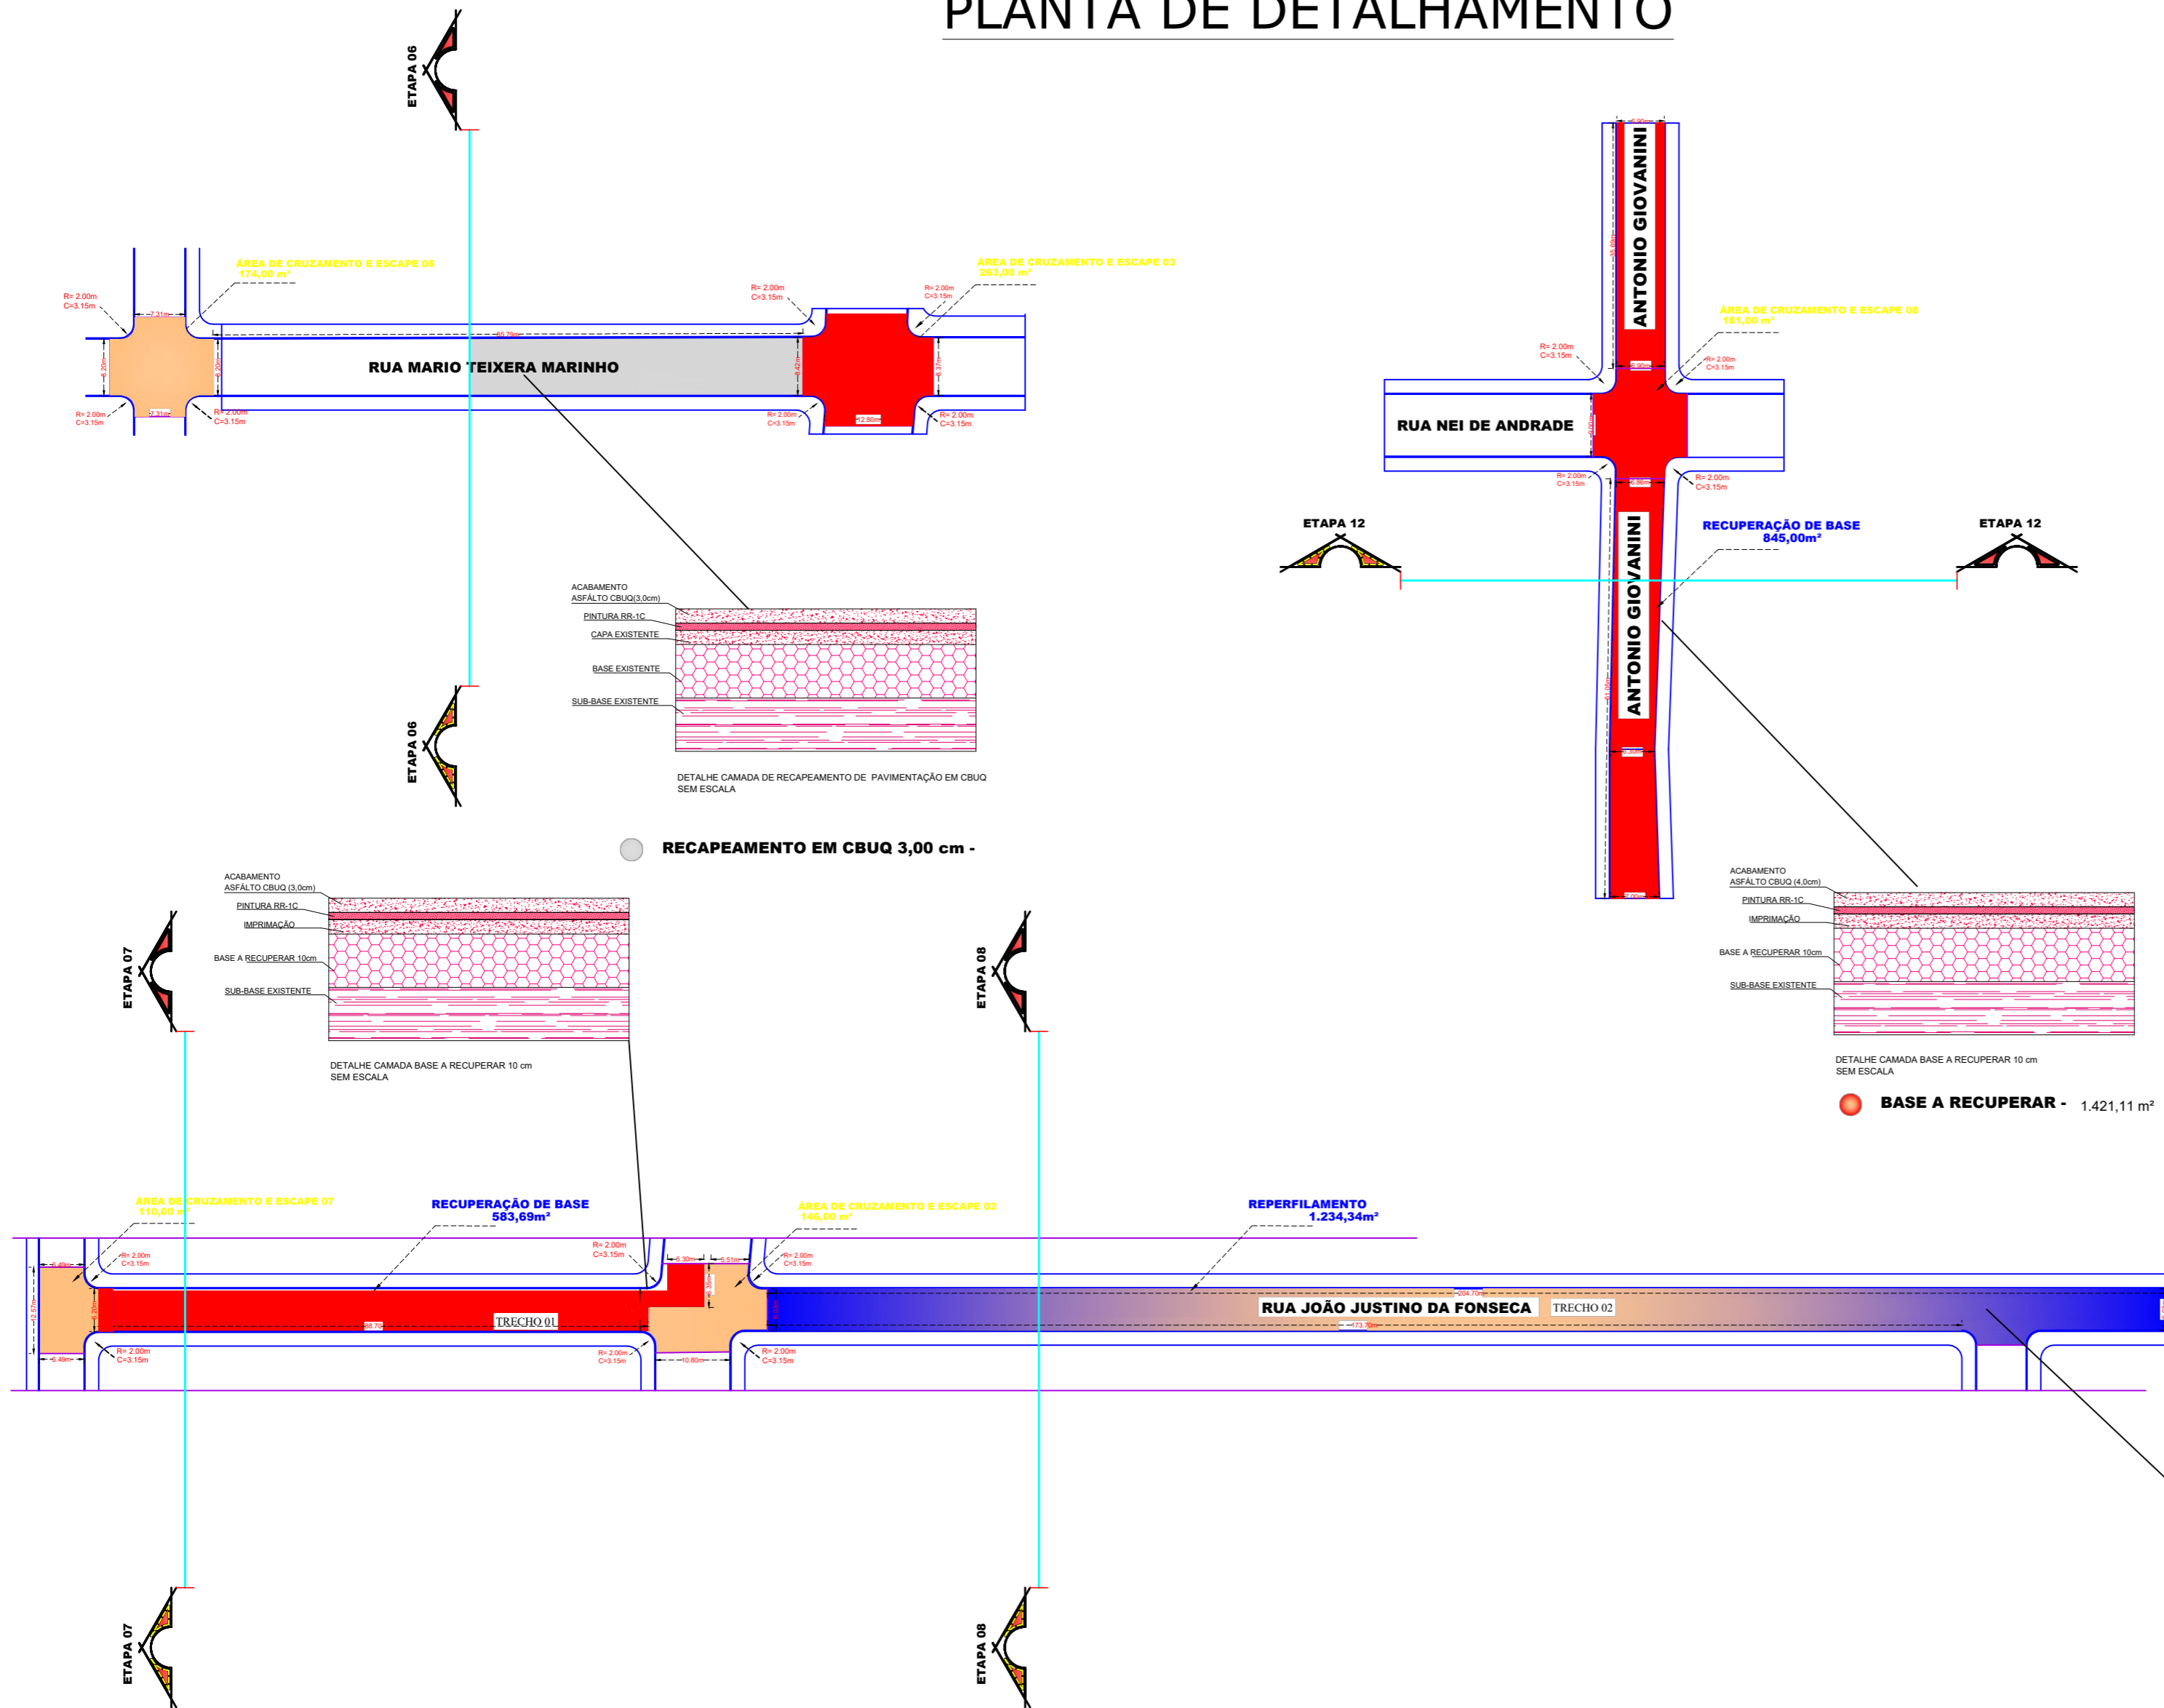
PLANTA DE DETALHAMENTO

ETAPA 06

ÁREA DE CRUZAMENTO E ESCAPE 06
174,00 m²

ÁREA DE CRUZAMENTO E ESCAPE 03
263,00 m²

R= 2.00m
C=3.15m

RUA MARIO TEIXERA MARINHO

ANTONIO GIOVANINI

ÁREA DE CRUZAMENTO E ESCAPE 08
181,00 m²

RUA NEI DE ANDRADE

ETAPA 12

RECUPERAÇÃO DE BASE
845,00m²

ACABAMENTO
ASFÁLTO CBUQ(3,0cm)
PINTURA RR-1C
CAPA EXISTENTE
BASE EXISTENTE
SUB-BASE EXISTENTE

DETALHE CAMADA DE RECAPEAMENTO DE PAVIMENTAÇÃO EM CBUQ
SEM ESCALA

ETAPA 06

RECAPEAMENTO EM CBUQ 3,00 cm -

ACABAMENTO
ASFÁLTO CBUQ (3,0cm)
PINTURA RR-1C
IMPRIMAÇÃO
BASE A RECUPERAR 10cm
SUB-BASE EXISTENTE

DETALHE CAMADA BASE A RECUPERAR 10 cm
SEM ESCALA

ETAPA 07

ETAPA 08

ACABAMENTO
ASFÁLTO CBUQ (4,0cm)
PINTURA RR-1C
IMPRIMAÇÃO
BASE A RECUPERAR 10cm
SUB-BASE EXISTENTE

DETALHE CAMADA BASE A RECUPERAR 10 cm
SEM ESCALA

BASE A RECUPERAR - 1.421,11 m²

ÁREA DE CRUZAMENTO E ESCAPE 07
110,00 m²

RECUPERAÇÃO DE BASE
583,69m²

ÁREA DE CRUZAMENTO E ESCAPE 02
146,00 m²

REPERFILAMENTO
1.234,34m²

TRECHO 01

RUA JOÃO JUSTINO DA FONSECA

TRECHO 02

ETAPA 07

ETAPA 08